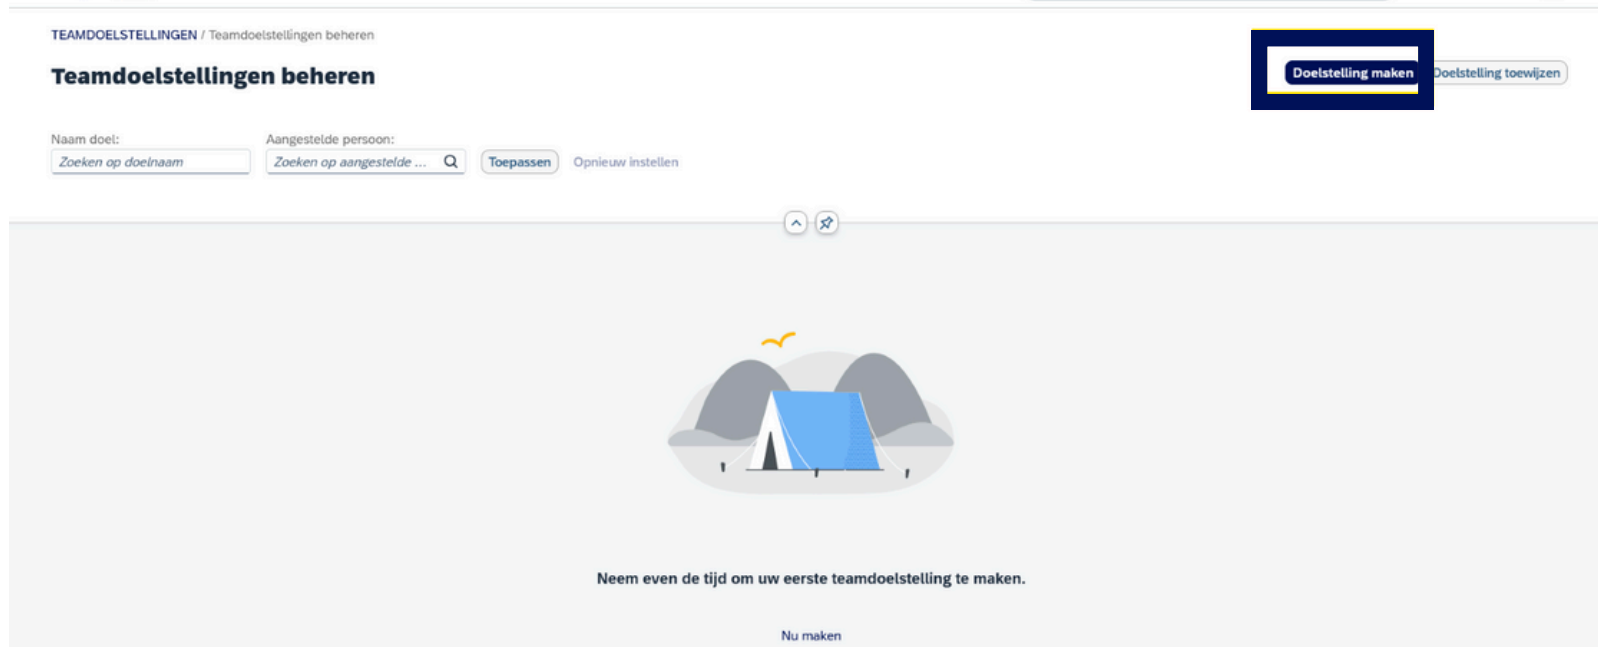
TEAMDOELSTELLINGEN / Teamdoelstellingen beheren

Teamdoelstellingen beheren

Doelstelling maken Doelstelling toewijzen

Naam doel:
Zoeken op doelnaam

Aangestelde persoon:
Zoeken op aangestelde ...

Toepassen Opnieuw instellen

Neem even de tijd om uw eerste teamdoelstelling te maken.

Nu maken